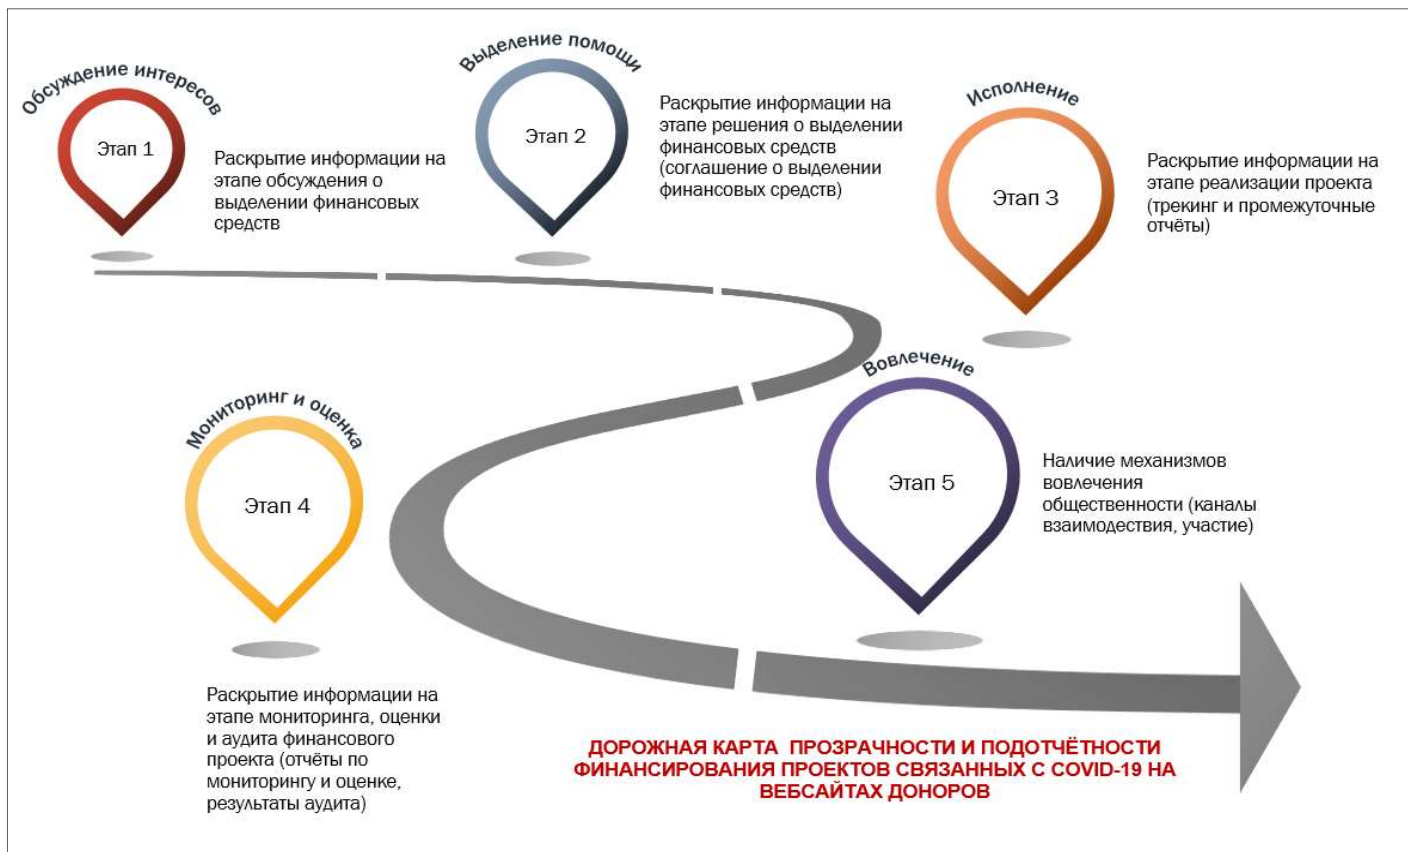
Обсуждение интересов

Этап 1

Раскрытие информации на этапе обсуждения о выделении финансовых средств

Выделение помощи

Этап 2

Раскрытие информации на этапе решения о выделении финансовых средств (соглашение о выделении финансовых средств)

Исполнение

Этап 3

Раскрытие информации на этапе реализации проекта (трекинг и промежуточные отчёты)

Мониторинг и оценка

Этап 4

Раскрытие информации на этапе мониторинга, оценки и аудита финансового проекта (отчёты по мониторингу и оценке, результаты аудита)

Вовлечение

Этап 5

Наличие механизмов вовлечения общественности (каналы взаимодествия, участие)

ДОРОЖНАЯ КАРТА ПРОЗРАЧНОСТИ И ПОДОТЧЁТНОСТИ ФИНАНСИРОВАНИЯ ПРОЕКТОВ СВЯЗАННЫХ С COVID-19 НА ВЕБСАЙТАХ ДОНОРОВ